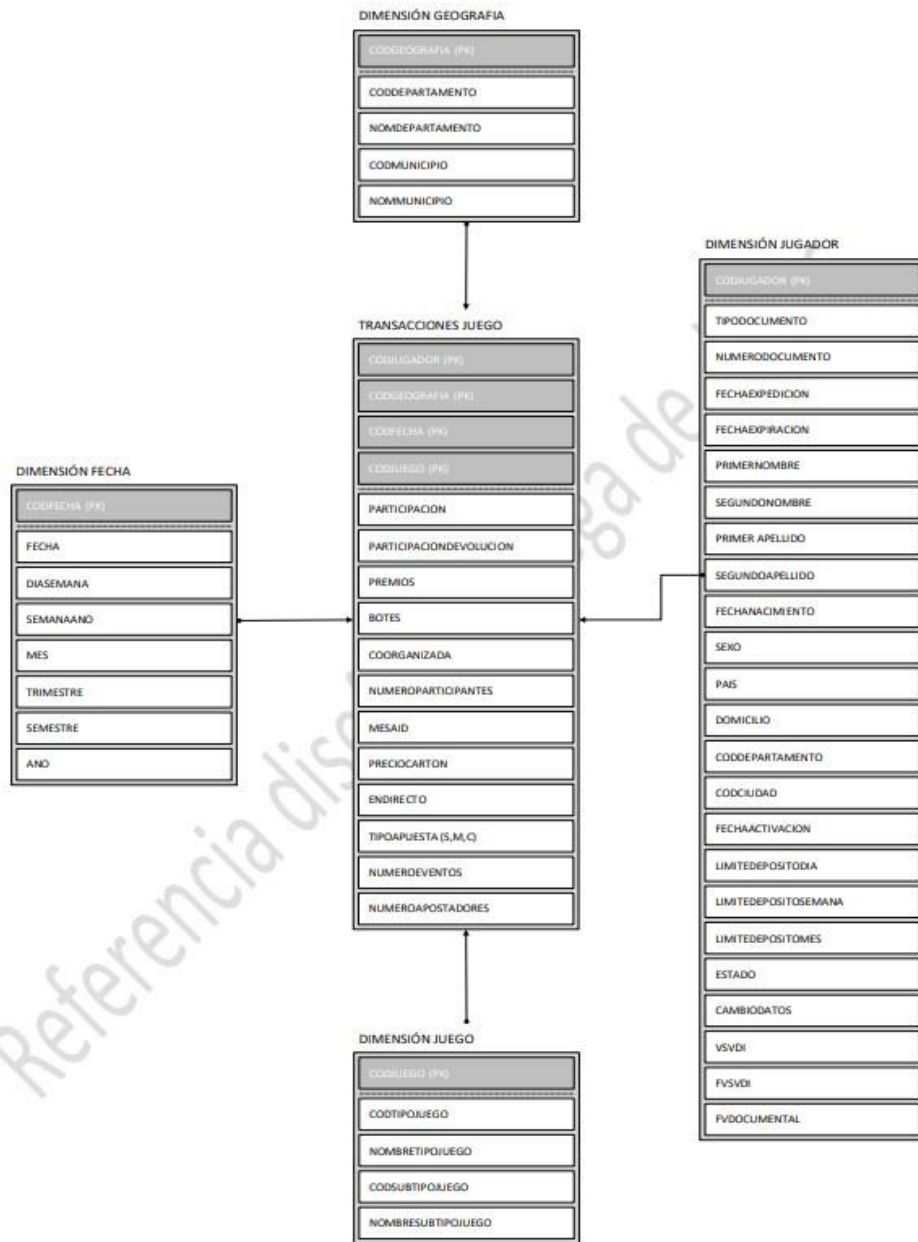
DIMENSIÓN GEOGRAFIA

CODGEOGRAFIA (PK)

CODDEPARTAMENTO

NOMDEPARTAMENTO

CODMUNICIPIO

NOMMUNICIPIO

DIMENSIÓN JUGADOR

CODJUGADOR (PK)

TIPODOCUMENTO

NUMERODOCUMENTO

FECHAEXPEDICION

FECHAEXPIRACION

PRIMERNOMBRE

SEGUNDONOMBRE

PRIMER APELLIDO

SEGUNDOAPELLIDO

FECHANACIMIENTO

SEXO

PAIS

DOMICILIO

CODDEPARTAMENTO

CODCIUDAD

FECHAACTIVACION

LIMITEDEPOSITODIA

LIMITEDEPOSITOSEMANA

LIMITEDEPOSITOMES

ESTADO

CAMBIODATOS

VSVDI

FVSVDI

FVDOCUMENTAL

TRANSACCIONES JUEGO

CODJUGADOR (PK)

CODGEOGRAFIA (PK)

CODFECHA (PK)

CODJUEGO (PK)

PARTICIPACION

PARTICIPACIONDEVOLUCION

PREMIOS

BOTES

COORGANIZADA

NUMEROPARTICIPANTES

MESAID

PRECIOCARTON

ENDIRECTO

TIPOAPUESTA (S,M,C)

NUMEROEVENTOS

NUMEROAPOSTADORES

DIMENSIÓN FECHA

CODFECHA (PK)

FECHA

DIASEMANA

SEMANAANO

MES

TRIMESTRE

SEMESTRE

ANO

DIMENSIÓN JUEGO

CODJUEGO (PK)

CODTIPOJUEGO

NOMBRETIPOJUEGO

CODSUBTIPOJUEGO

NOMBRESUBTIPOJUEGO

Referencia dis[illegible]ga de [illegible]